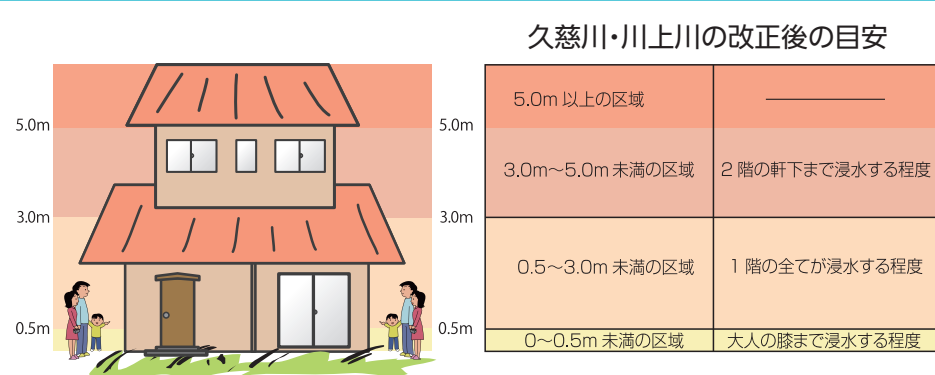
久慈川・川上川の改正後の目安

5.0m
3.0m
0.5m

5.0m
3.0m
0.5m

| 5.0m 以上の区域 | ―――――― |
|---|---|
| 3.0m～5.0m 未満の区域 | 2 階の軒下まで浸水する程度 |
| 0.5～3.0m 未満の区域 | 1 階の全てが浸水する程度 |
| 0～0.5m 未満の区域 | 大人の膝まで浸水する程度 |